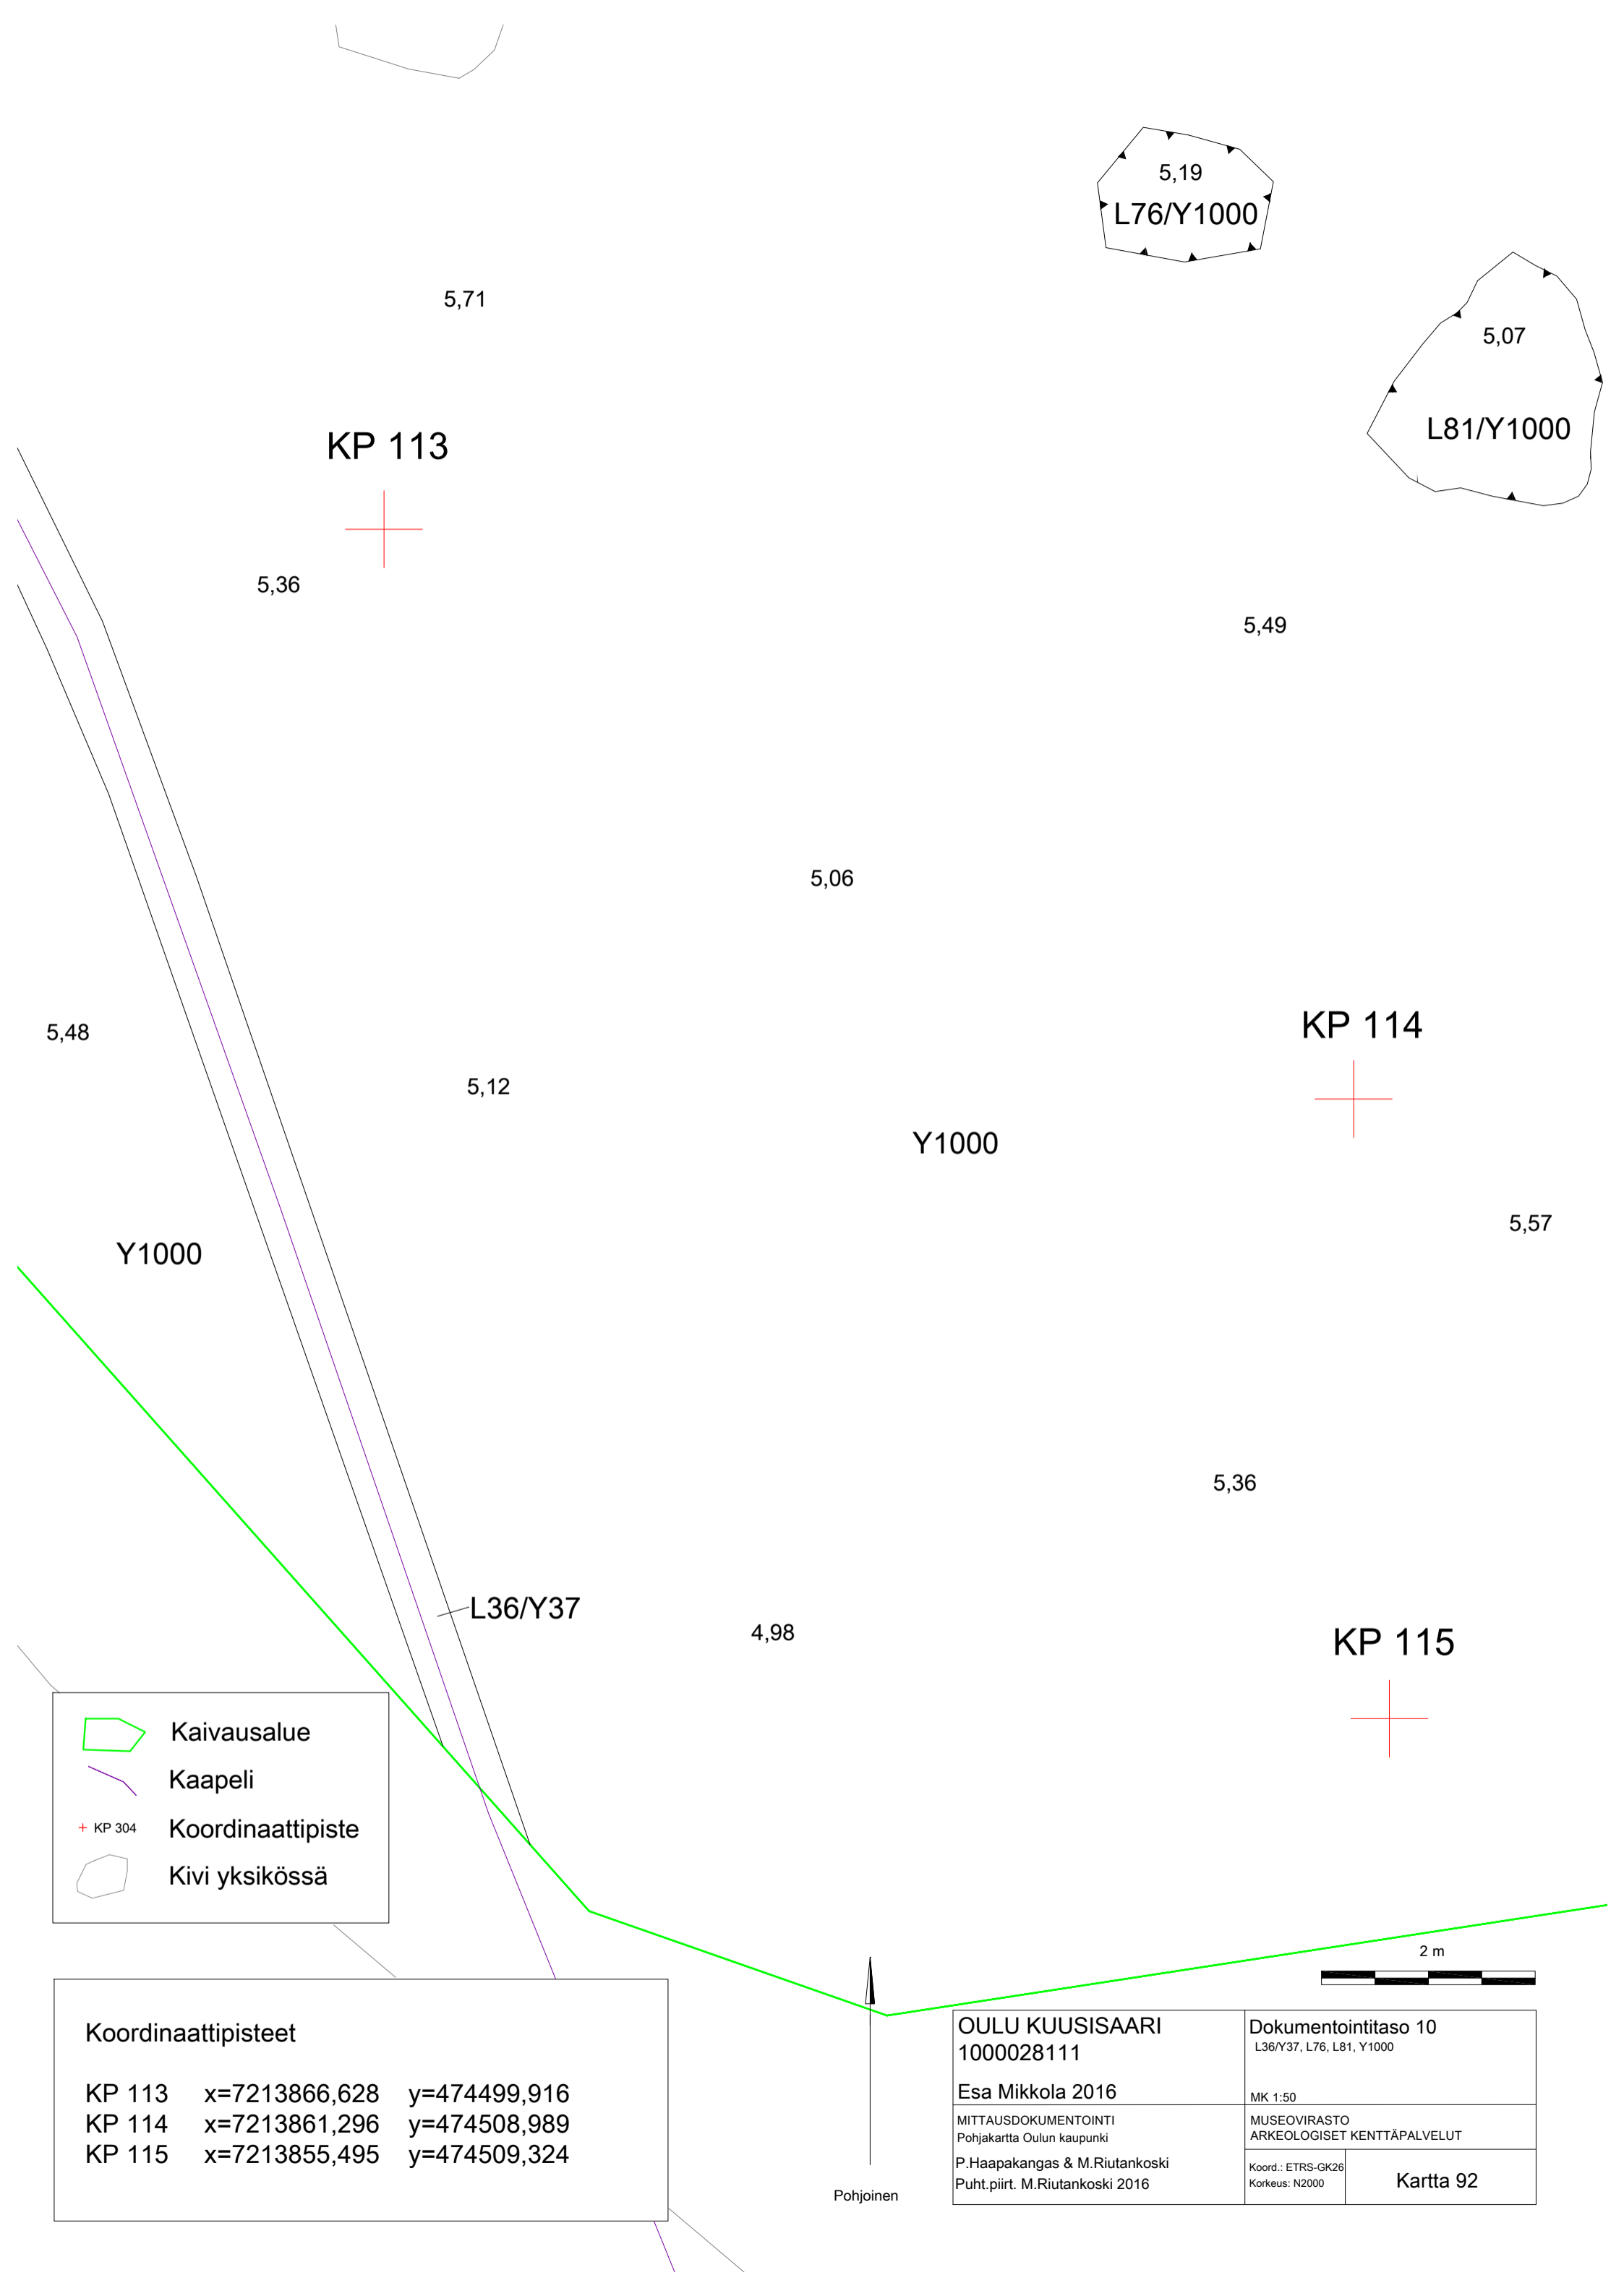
5,19
L76/Y1000

5,71

5,07

L81/Y1000

KP 113

5,36

5,49

5,06

KP 114

5,48

5,12

Y1000

5,57

Y1000

5,36

L36/Y37

4,98

KP 115

Kaivausalue
Kaapeli
KP 304 Koordinaattipiste
Kivi yksikössä

2 m

Koordinaattipisteet

| | | |
|---|---|---|
| KP 113 | x=7213866,628 | y=474499,916 |
| KP 114 | x=7213861,296 | y=474508,989 |
| KP 115 | x=7213855,495 | y=474509,324 |

Pohjoinen

OULU KUUSISAARI
1000028111

Esa Mikkola 2016

Dokumentointitaso 10
L36/Y37, L76, L81, Y1000

MK 1:50

MITTAUSDOKUMENTOINTI
Pohjakartta Oulun kaupunki

MUSEOVIRASTO
ARKEOLOGISET KENTTÄPALVELUT

P.Haapakangas & M.Riutankoski
Puht.piirt. M.Riutankoski 2016

Koord.: ETRS-GK26
Korkeus: N2000

Kartta 92